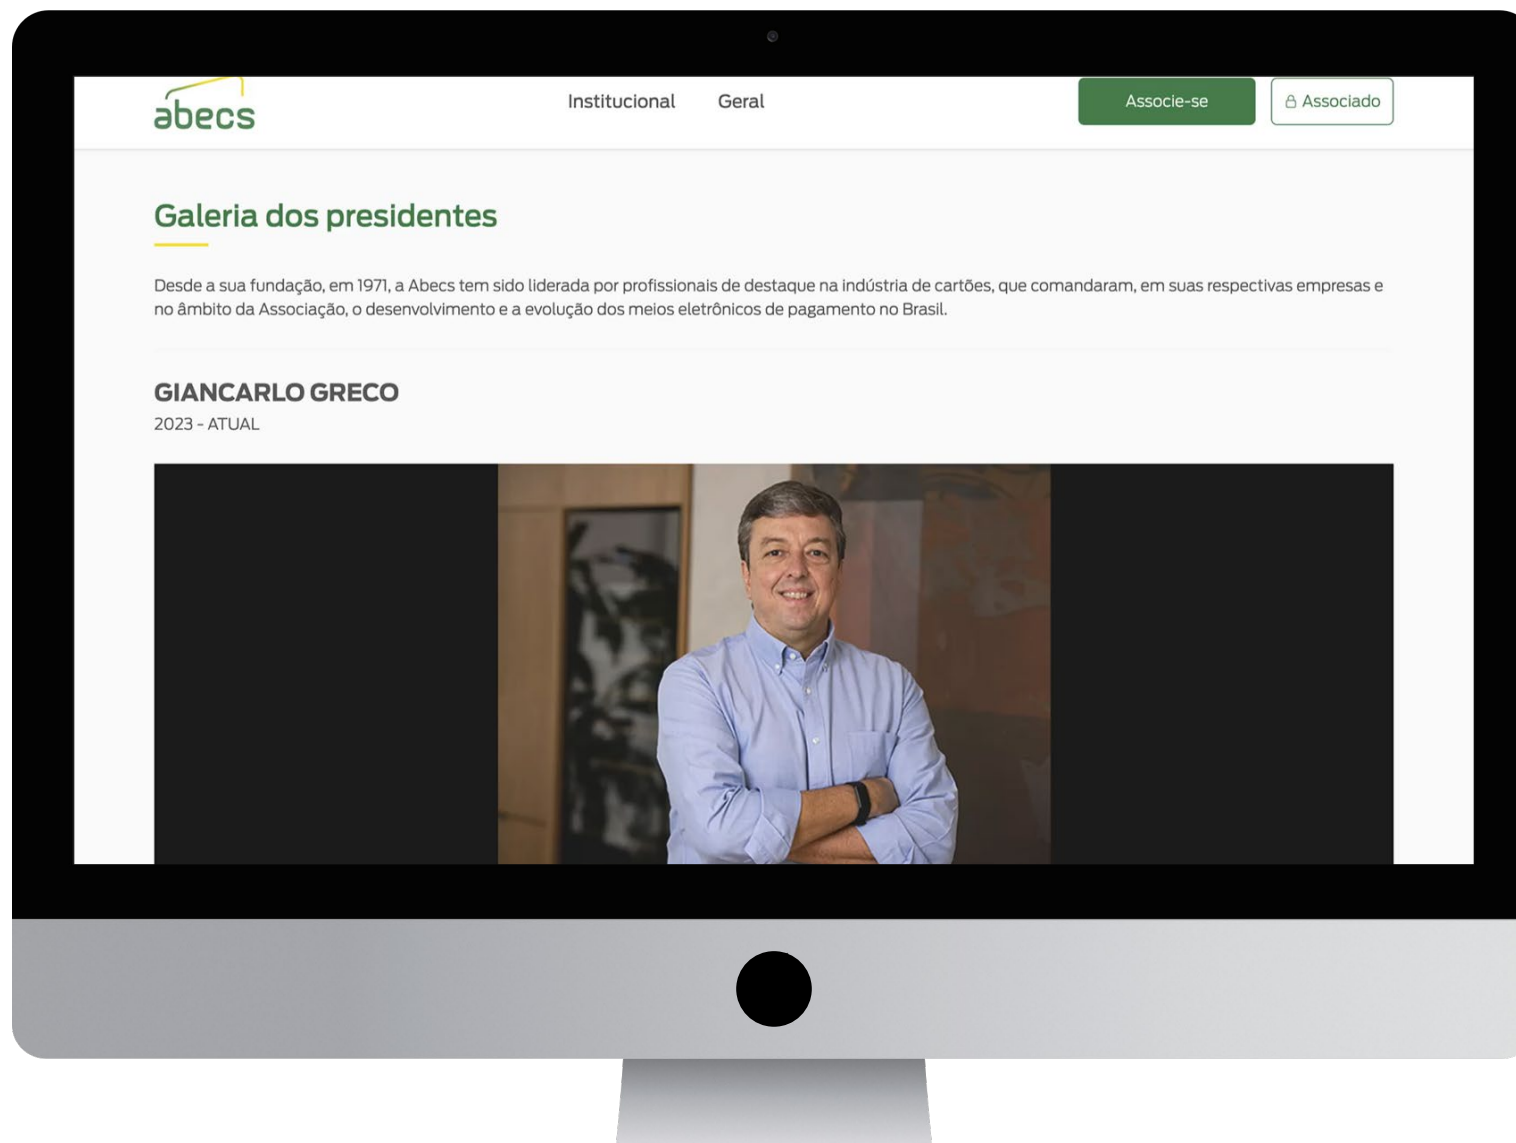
abecs

Institucional Geral

Associe-se

Associado

Galeria dos presidentes

Desde a sua fundação, em 1971, a Abecs tem sido liderada por profissionais de destaque na indústria de cartões, que comandaram, em suas respectivas empresas e no âmbito da Associação, o desenvolvimento e a evolução dos meios eletrônicos de pagamento no Brasil.

GIANCARLO GRECO
2023 - ATUAL